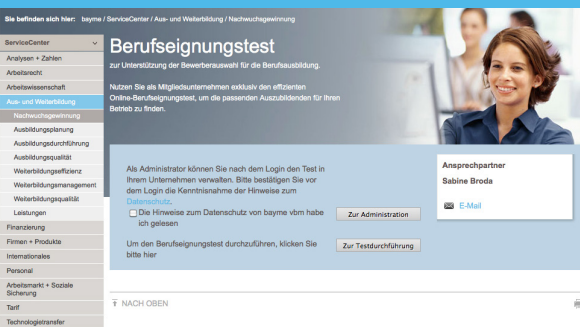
Sie befinden sich hier: bayme / ServiceCenter / Aus- und Weiterbildung / Nachwuchsgewinnung

ServiceCenter
Analysen + Zahlen
Arbeitsrecht
Arbeitswissenschaft
Aus- und Weiterbildung
Nachwuchsgewinnung
Ausbildungsplanung
Ausbildungsdurchführung
Ausbildungsqualität
Weiterbildungseffizienz
Weiterbildungsmanagement
Weiterbildungsqualität
Leistungen
Finanzierung
Firmen + Produkte
Internationales
Personal
Arbeitsmarkt + Soziale Sicherung
Tarif
Technologietransfer

Berufseignungstest

zur Unterstützung der Bewerberauswahl für die Berufsausbildung.

Nutzen Sie als Mitgliedsunternehmen exklusiv den effizienten Online-Berufseignungstest, um die passenden Auszubildenden für Ihren Betrieb zu finden.

Als Administrator können Sie nach dem Login den Test in Ihrem Unternehmen verwalten. Bitte bestätigen Sie vor dem Login die Kenntnisnahme der Hinweise zum Datenschutz.

Die Hinweise zum Datenschutz von bayme vbm habe ich gelesen

Zur Administration

Um den Berufseignungstest durchzuführen, klicken Sie bitte hier

Zur Testdurchführung

Ansprechpartner
Sabine Broda
E-Mail

NACH OBEN